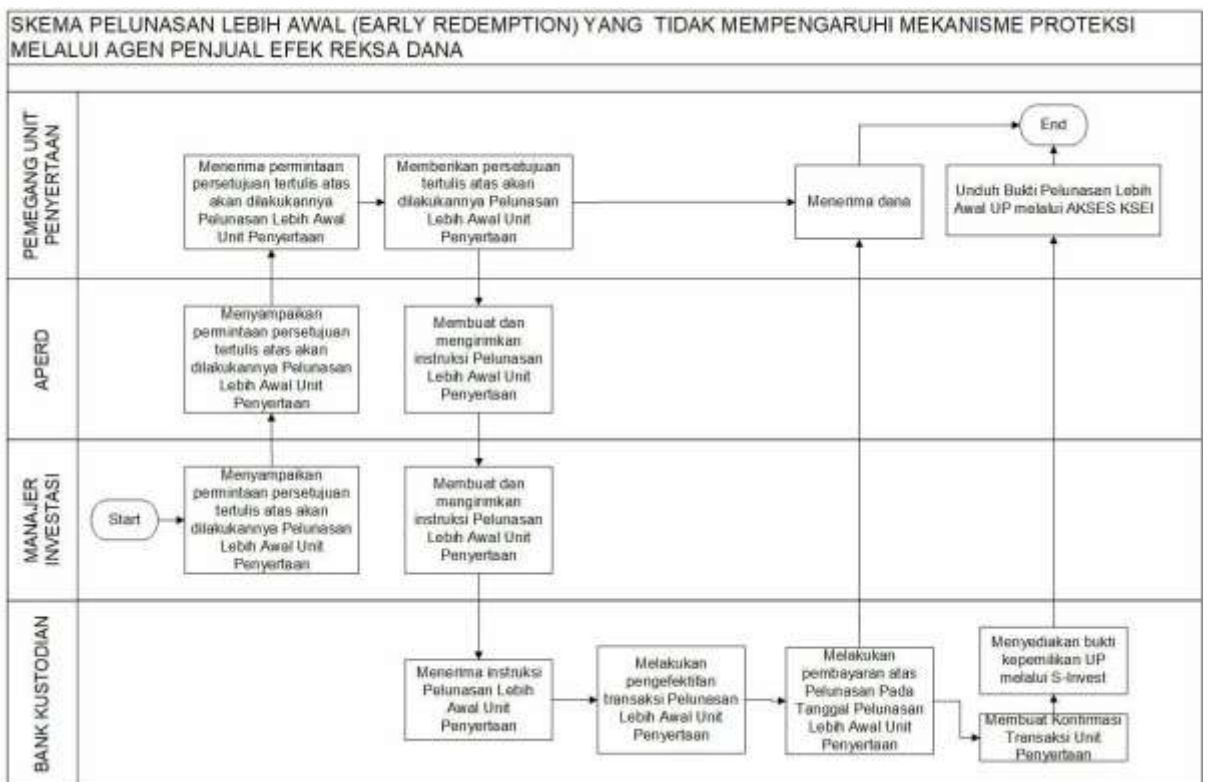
SKEMA PELUNASAN LEBIH AWAL (EARLY REDEMPTION) YANG TIDAK MEMPENGARUHI MEKANISME PROTEKSI MELALUI AGEN PENJUAL EFEK REKSA DANA

PEMEGANG UNIT PENYERTAAN

Menerima permintaan persetujuan tertulis atas akan dilakukannya Pelunasan Lebih Awal Unit Penyertaan

Memberikan persetujuan tertulis atas akan dilakukannya Pelunasan Lebih Awal Unit Penyertaan

Menerima dana

End

Unduh Bukti Pelunasan Lebih Awal UP melalui AKSES KSEI

APERD

Menyampaikan permintaan persetujuan tertulis atas akan dilakukannya Pelunasan Lebih Awal Unit Penyertaan

Membuat dan mengirimkan instruksi Pelunasan Lebih Awal Unit Penyertaan

MANAJER INVESTASI

Start

Menyampaikan permintaan persetujuan tertulis atas akan dilakukannya Pelunasan Lebih Awal Unit Penyertaan

Membuat dan mengirimkan instruksi Pelunasan Lebih Awal Unit Penyertaan

BANK KUSTODIAN

Menerima instruksi Pelunasan Lebih Awal Unit Penyertaan

Melakukan pengefektifan transaksi Pelunasan Lebih Awal Unit Penyertaan

Melakukan pembayaran atas Pelunasan Pada Tanggal Pelunasan Lebih Awal Unit Penyertaan

Menyediakan bukti kepemilikan UP melalui S-Invest

Membuat Konfirmasi Transaksi Unit Penyertaan